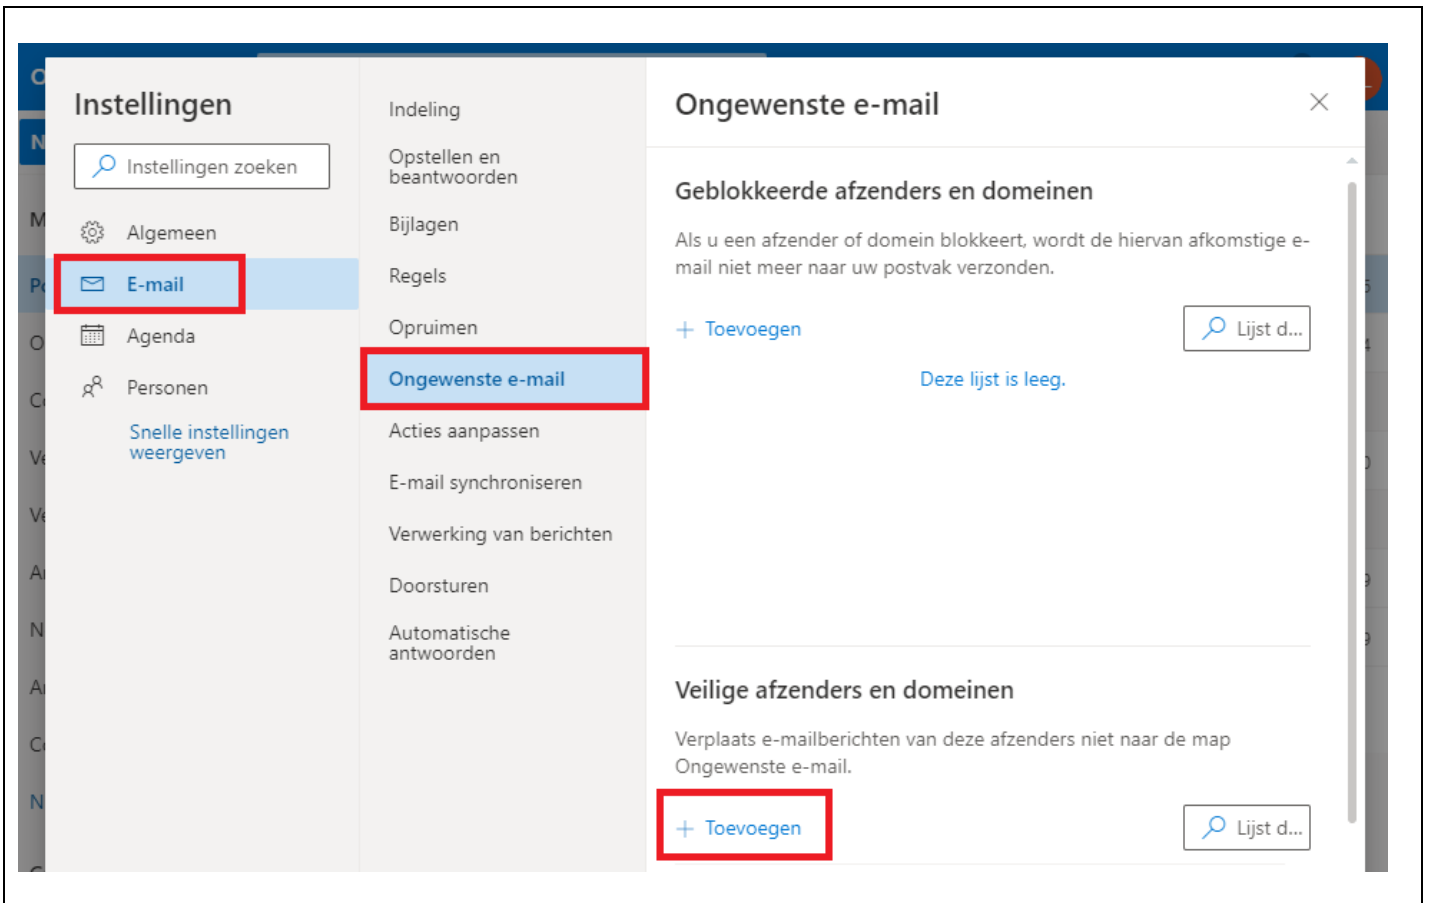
Instellingen

Instellingen zoeken

Algemeen

E-mail

Agenda

Personen

Snelle instellingen weergeven

Indeling

Opstellen en beantwoorden

Bijlagen

Regels

Opruimen

Ongewenste e-mail

Acties aanpassen

E-mail synchroniseren

Verwerking van berichten

Doorsturen

Automatische antwoorden

Ongewenste e-mail

Geblokkeerde afzenders en domeinen

Als u een afzender of domein blokkeert, wordt de hiervan afkomstige e-mail niet meer naar uw postvak verzonden.

+ Toevoegen

Lijst d...

Deze lijst is leeg.

Veilige afzenders en domeinen

Verplaats e-mailberichten van deze afzenders niet naar de map Ongewenste e-mail.

+ Toevoegen

Lijst d...